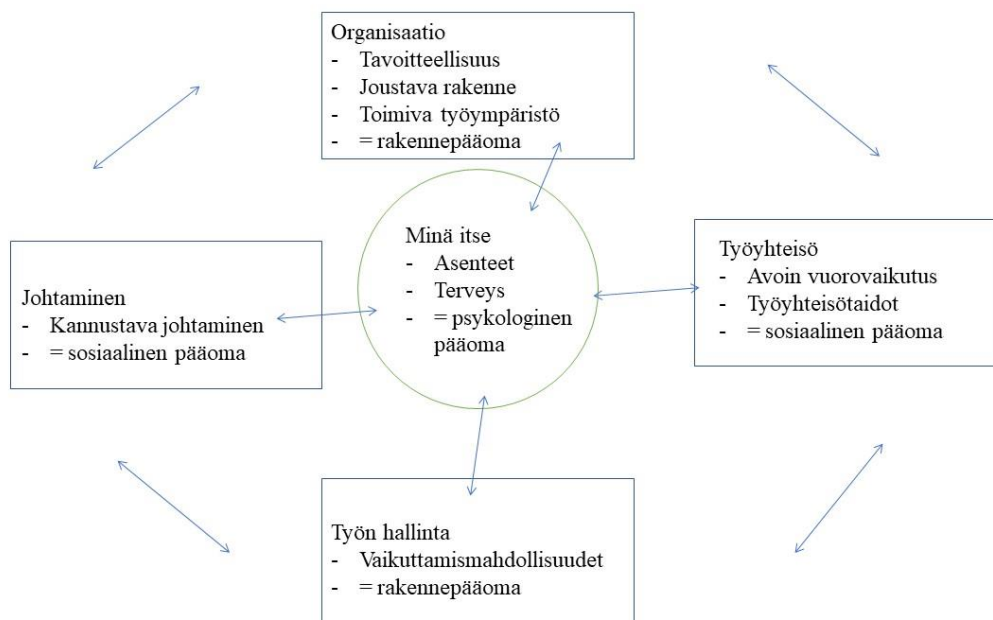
Organisaatio
- Tavoitteellisuus
- Joustava rakenne
- Toimiva työympäristö
- = rakennepääoma

Johtaminen
- Kannustava johtaminen
- = sosiaalinen pääoma

Minä itse
- Asenteet
- Terveys
- = psykologinen pääoma

Työyhteisö
- Avoin vuorovaikutus
- Työyhteisötaidot
- = sosiaalinen pääoma

Työn hallinta
- Vaikuttamismahdollisuudet
- = rakennepääoma